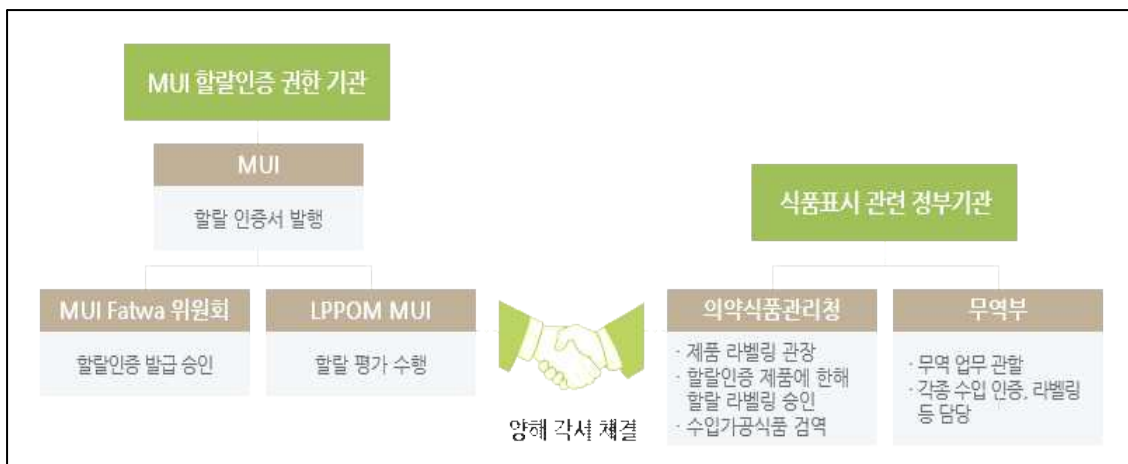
MUI 할랄인증 권한 기관

MUI

할랄 인증서 발행

MUI Fatwa 위원회

할랄인증 발급 승인

LPPOM MUI

할랄 평가 수행

양해 각서 체결

식품표시 관련 정부기관

의약식품관리청

· 제품 라벨링 관장
· 할랄인증 제품에 한해 할랄 라벨링 승인
· 수입가공식품 검역

무역부

· 무역 업무 관할
· 각종 수입 인증, 라벨링 등 담당